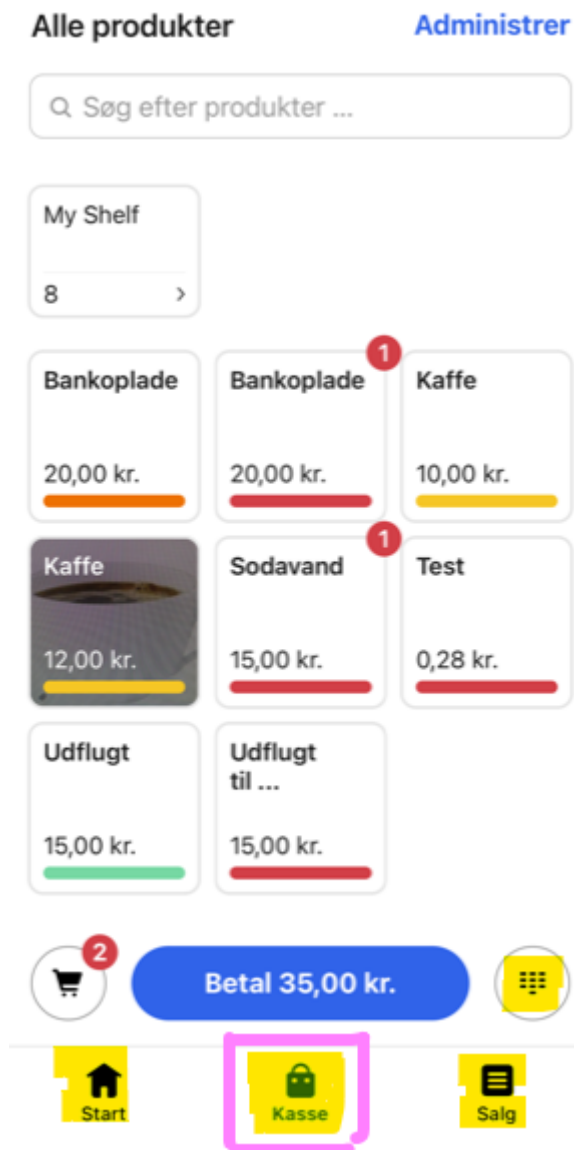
Alle produkter

Administrer

Søg efter produkter ...

My Shelf

8 >

Bankoplade

20,00 kr.

1

Bankoplade

20,00 kr.

Kaffe

10,00 kr.

Kaffe

12,00 kr.

1

Sodavand

15,00 kr.

Test

0,28 kr.

Udflugt

15,00 kr.

Udflugt til ...

15,00 kr.

2

Betal 35,00 kr.

Start

Kasse

Salg